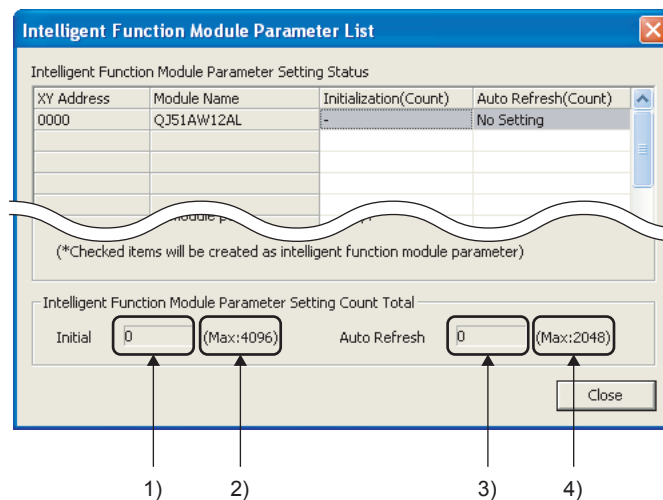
Intelligent Function Module Parameter List

Intelligent Function Module Parameter Setting Status

| XY Address | Module Name | Initialization(Count) | Auto Refresh(Count) |
|---|---|---|---|
| 0000 | QJ51AW12AL | - | No Setting |
| | | | |
| | | | |
| | | | |

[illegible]odule p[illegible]

(*Checked items will be created as intelligent function module parameter)

Intelligent Function Module Parameter Setting Count Total

Initial 0 (Max:4096) Auto Refresh 0 (Max:2048)

Close

1) 2) 3) 4)